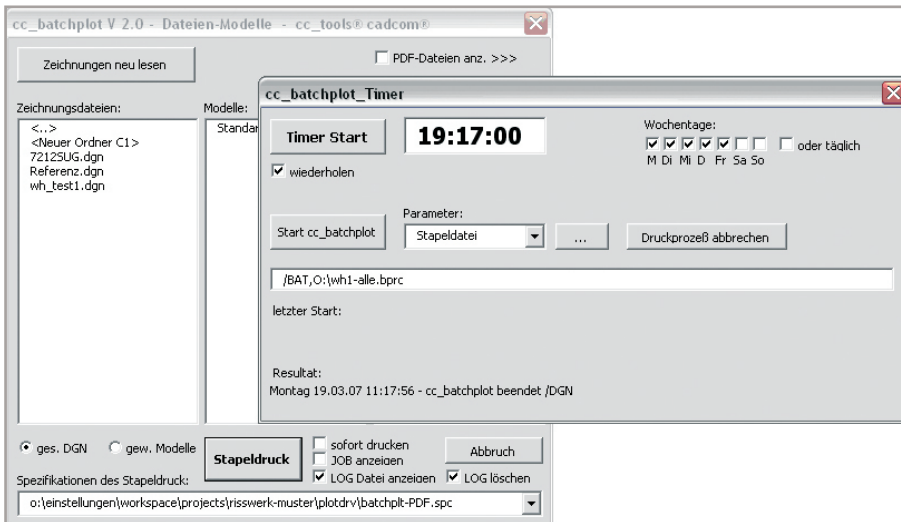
cc_batchplot V 2.0 - Dateien-Modelle - cc_tools® cadcom®

Zeichnungen neu lesen

PDF-Dateien anz. >>>

Zeichnungsdateien:

<..>
<Neuer Ordner C1>
7212SUG.dgn
Referenz.dgn
wh_test1.dgn

Modelle:

Standar

cc_batchplot_Timer

Timer Start

19:17:00

Wochentage:

oder täglich

M Di Mi D Fr Sa So

wiederholen

Start cc_batchplot

Parameter:

Stapeldatei

...

Druckprozeß abbrechen

/BAT,O:\wh1-alle.bprc

letzter Start:

Resultat:

Montag 19.03.07 11:17:56 - cc_batchplot beendet /DGN

ges. DGN

gew. Modelle

Stapeldruck

sofort drucken

JOB anzeigen

LOG Datei anzeigen

LOG löschen

Abbruch

Spezifikationen des Stapeldruck:

o:\einstellungen\workspace\projects\risswerk-muster\plotdrv\batchplt-PDF.spc